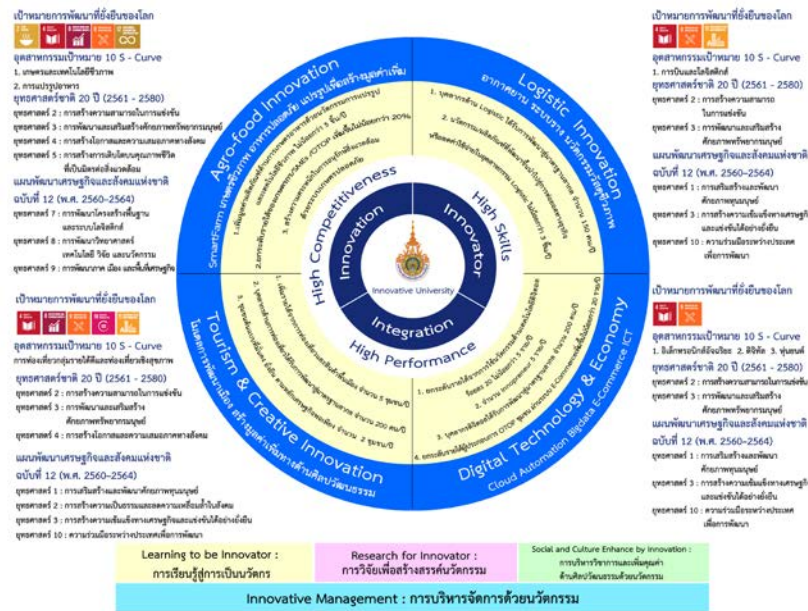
เป้าหมายการพัฒนาที่ยั่งยืนของโลก

อุตสาหกรรมเป้าหมาย 10 S - Curve
1. เกษตรและเทคโนโลยีชีวภาพ
2. การแปรรูปอาหาร
ยุทธศาสตร์ชาติ 20 ปี (2561 - 2580)
ยุทธศาสตร์ 2 : การสร้างความสามารถในการแข่งขัน
ยุทธศาสตร์ 3 : การพัฒนาและเสริมสร้างศักยภาพทรัพยากรมนุษย์
ยุทธศาสตร์ 4 : การสร้างโอกาสและความเสมอภาคทางสังคม
ยุทธศาสตร์ 5 : การสร้างการเติบโตบนคุณภาพชีวิตที่เป็นมิตรต่อสิ่งแวดล้อม
แผนพัฒนาเศรษฐกิจและสังคมแห่งชาติ ฉบับที่ 12 (พ.ศ. 2560–2564)
ยุทธศาสตร์ 7 : การพัฒนาโครงสร้างพื้นฐานและระบบโลจิสติกส์
ยุทธศาสตร์ 8 : การพัฒนาวิทยาศาสตร์ เทคโนโลยี วิจัย และนวัตกรรม
ยุทธศาสตร์ 9 : การพัฒนาภาค เมือง และพื้นที่เศรษฐกิจ

เป้าหมายการพัฒนาที่ยั่งยืนของโลก

อุตสาหกรรมเป้าหมาย 10 S - Curve
1. การบินและโลจิสติกส์
ยุทธศาสตร์ชาติ 20 ปี (2561 – 2580)
ยุทธศาสตร์ 2 : การสร้างความสามารถในการแข่งขัน
ยุทธศาสตร์ 3 : การพัฒนาและเสริมสร้างศักยภาพทรัพยากรมนุษย์
แผนพัฒนาเศรษฐกิจและสังคมแห่งชาติ ฉบับที่ 12 (พ.ศ. 2560–2564)
ยุทธศาสตร์ 1 : การเสริมสร้างและพัฒนาศักยภาพทุนมนุษย์
ยุทธศาสตร์ 3 : การสร้างความเข้มแข็งทางเศรษฐกิจและแข่งขันได้อย่างยั่งยืน
ยุทธศาสตร์ 10 : ความร่วมมือระหว่างประเทศเพื่อการพัฒนา

Agro-food Innovation
SmartFarm เกษตรอัจฉริยะ อาหารปลอดภัย แปรรูปเพื่อสร้างมูลค่าเพิ่ม

Logistic Innovation
อากาศยาน ระบบราง นวัตกรรมโลจิสติกส์

High Competitiveness
High Skills
Innovation
Innovator
Integration
High Performance
Innovative University

Tourism & Creative Innovation
โมเดลการพัฒนาเมือง สร้างมูลค่าเพิ่มทางด้านศิลปวัฒนธรรม

Digital Technology & Economy
Cloud Automation Bigdata E-Commerce ICT

เป้าหมายการพัฒนาที่ยั่งยืนของโลก

อุตสาหกรรมเป้าหมาย 10 S - Curve
การท่องเที่ยวกลุ่มรายได้ดีและท่องเที่ยวเชิงสุขภาพ
ยุทธศาสตร์ชาติ 20 ปี (2561 - 2580)
ยุทธศาสตร์ 2 : การสร้างความสามารถในการแข่งขัน
ยุทธศาสตร์ 3 : การพัฒนาและเสริมสร้างศักยภาพทรัพยากรมนุษย์
ยุทธศาสตร์ 4 : การสร้างโอกาสและความเสมอภาคทางสังคม
แผนพัฒนาเศรษฐกิจและสังคมแห่งชาติ ฉบับที่ 12 (พ.ศ. 2560–2564)
ยุทธศาสตร์ 1 : การเสริมสร้างและพัฒนาศักยภาพทุนมนุษย์
ยุทธศาสตร์ 2 : การสร้างความเป็นธรรมและลดความเหลื่อมล้ำในสังคม
ยุทธศาสตร์ 3 : การสร้างความเข้มแข็งทางเศรษฐกิจและแข่งขันได้อย่างยั่งยืน
ยุทธศาสตร์ 10 : ความร่วมมือระหว่างประเทศเพื่อการพัฒนา

เป้าหมายการพัฒนาที่ยั่งยืนของโลก

อุตสาหกรรมเป้าหมาย 10 S - Curve
1. อิเล็กทรอนิกส์อัจฉริยะ 2. ดิจิทัล 3. หุ่นยนต์
ยุทธศาสตร์ชาติ 20 ปี (2561 - 2580)
ยุทธศาสตร์ 2 : การสร้างความสามารถในการแข่งขัน
ยุทธศาสตร์ 3 : การพัฒนาและเสริมสร้างศักยภาพทรัพยากรมนุษย์
แผนพัฒนาเศรษฐกิจและสังคมแห่งชาติ ฉบับที่ 12 (พ.ศ. 2560–2564)
ยุทธศาสตร์ 1 : การเสริมสร้างและพัฒนาศักยภาพทุนมนุษย์
ยุทธศาสตร์ 3 : การสร้างความเข้มแข็งทางเศรษฐกิจและแข่งขันได้อย่างยั่งยืน
ยุทธศาสตร์ 10 : ความร่วมมือระหว่างประเทศเพื่อการพัฒนา

Learning to be Innovator : การเรียนรู้สู่การเป็นนวัตกร
Research for Innovator : การวิจัยเพื่อสร้างสรรค์นวัตกรรม
Social and Culture Enhance by Innovation : การบริหารจัดการและเพิ่มมูลค่าด้านศิลปวัฒนธรรมด้วยนวัตกรรม

Innovative Management : การบริหารจัดการด้วยนวัตกรรม